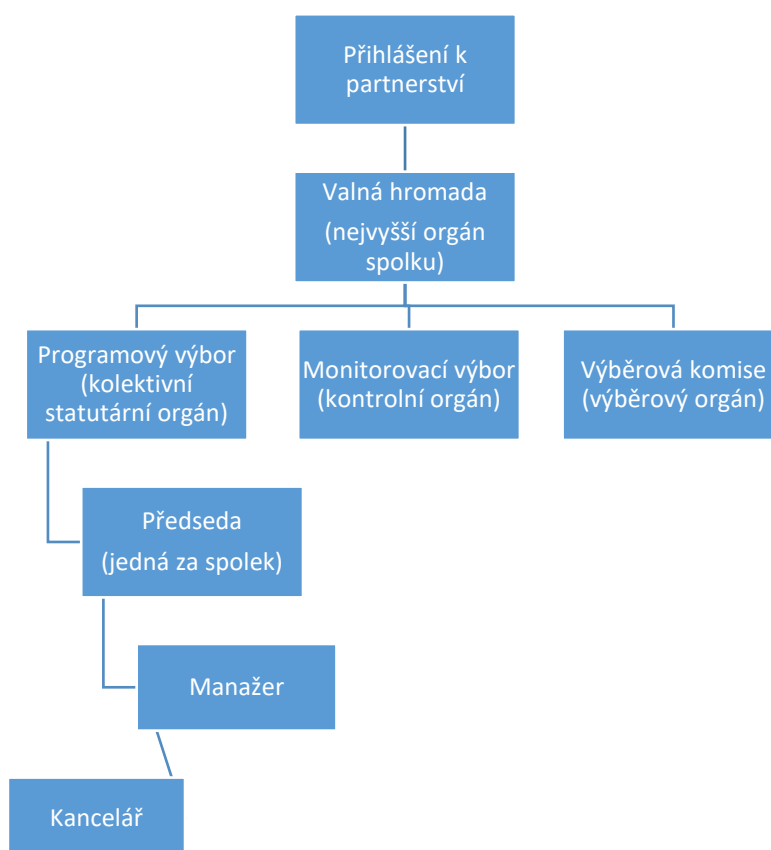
Přihlášení k partnerství

Valná hromada
(nejvyšší orgán spolku)

Programový výbor (kolektivní statutární orgán)

Monitorovací výbor (kontrolní orgán)

Výběrová komise (výběrový orgán)

Předseda
(jedná za spolek)

Manažer

Kancelář